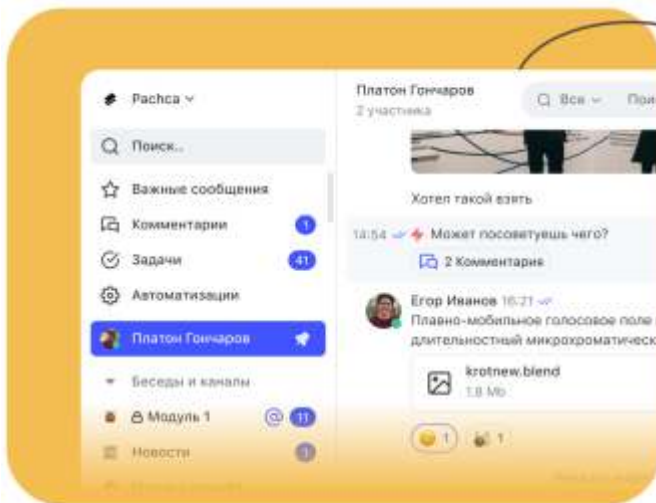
Pachca

Поиск..

Важные сообщения

Комментарии 1

Задачи 41

Автоматизации

Платон Гончаров

Беседы и каналы

Модуль 1 @ 11

Новости 1

Платон Гончаров
2 участника

Все  Пои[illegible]

Хотел такой взять

14:54 Может посоветуешь чего?

2 Комментария

Егор Иванов 16:21
Плавно-мобильное голосовое поле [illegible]
длительностный микрохроматическ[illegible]

krotnew.blend
1.8 Mb

1  1